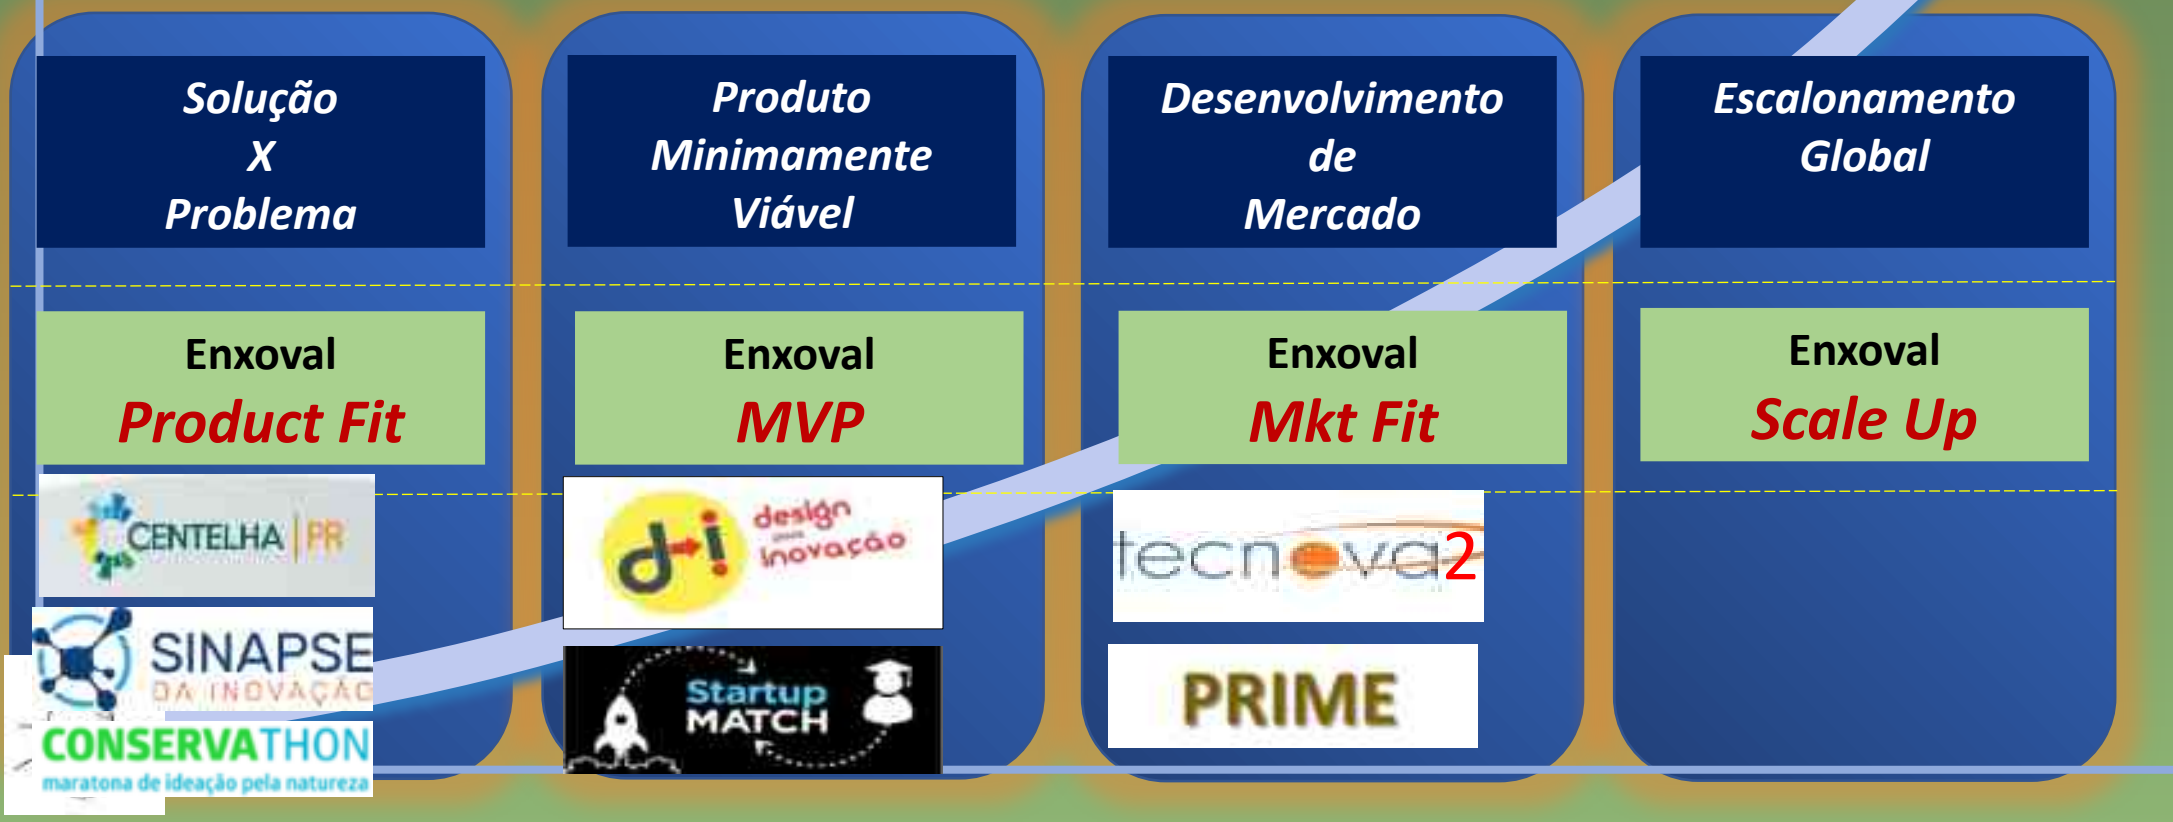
Solução
X
Problema

Enxoval
Product Fit

CENTELHA | PR

SINAPSE
DA INOVAÇÃO

CONSERVATHON
maratona de ideação pela natureza

Produto
Minimamente
Viável

Enxoval
MVP

d+i design para inovação

Startup MATCH

Desenvolvimento
de
Mercado

Enxoval
Mkt Fit

tecnova2

PRIME

Escalonamento
Global

Enxoval
Scale Up